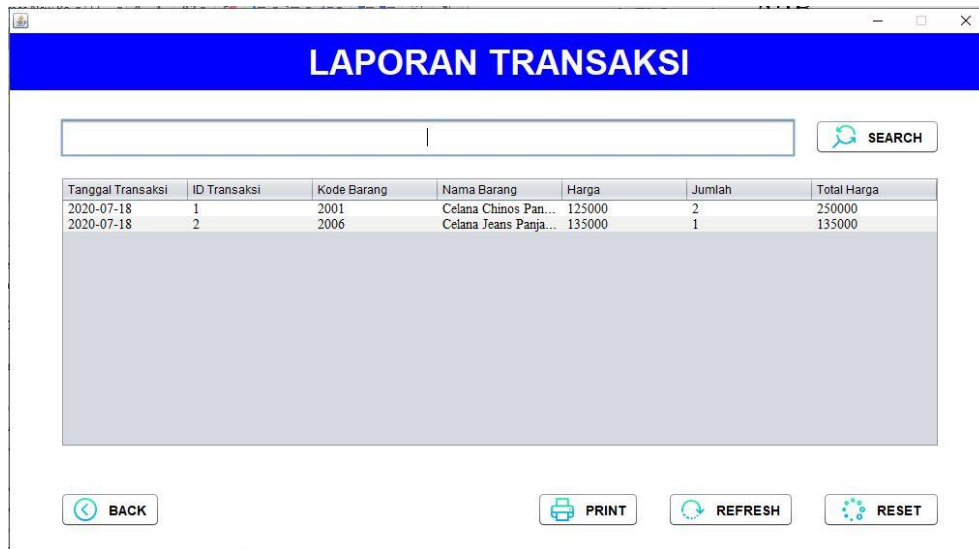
LAPORAN TRANSAKSI

SEARCH

| Tanggal Transaksi | ID Transaksi | Kode Barang | Nama Barang | Harga | Jumlah | Total Harga |
|---|---|---|---|---|---|---|
| 2020-07-18 | 1 | 2001 | Celana Chinos Pan... | 125000 | 2 | 250000 |
| 2020-07-18 | 2 | 2006 | Celana Jeans Panja... | 135000 | 1 | 135000 |

BACK

PRINT

REFRESH

RESET